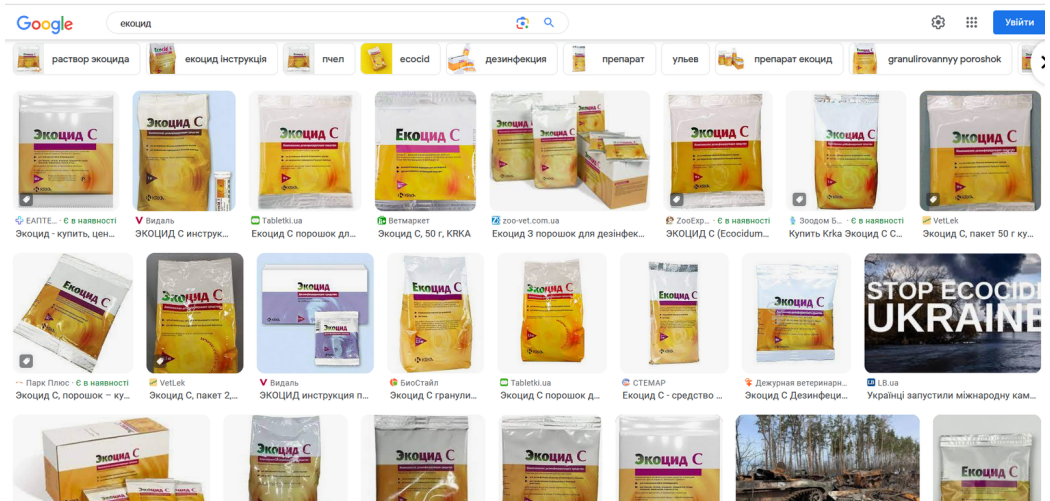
Google

екоцид

Увійти

раствор экоцида | екоцид інструкція | пчел | ecocid | дезинфекция | препарат | ульев | препарат екоцид | granulirovannyy poroshok

Экоцид С

ЕАПТЕ... · Є в наявності
Экоцид - купить, цен...

Видаль
ЭКОЦИД С инструк...

Tabletki.ua
Екоцид С порошок дл...

Ветмаркет
Екоцид С, 50 г, KRKA

zoo-vet.com.ua
Екоцид З порошок для дезінфек...

ZooExp... · Є в наявності
ЭКОЦИД С (Ecocidum...

Зоодом Б... · Є в наявності
Купить Krka Экоцид С С...

VetLek
Екоцид С, пакет 50 г ку...

Парк Плюс · Є в наявності
Экоцид С, порошок – ку...

VetLek
Екоцид С, пакет 2,...

Видаль
ЭКОЦИД инструкция п...

БиоСтайл
Экоцид С гранули...

Tabletki.ua
Экоцид С порошок д...

СТЕМАР
Екоцид С - средство ...

Дежурная ветеринарн...
ЭКОЦИД С Дезинфеци...

STOP ECOCID UKRAINE

LB.ua
Українці запустили міжнародну кам...